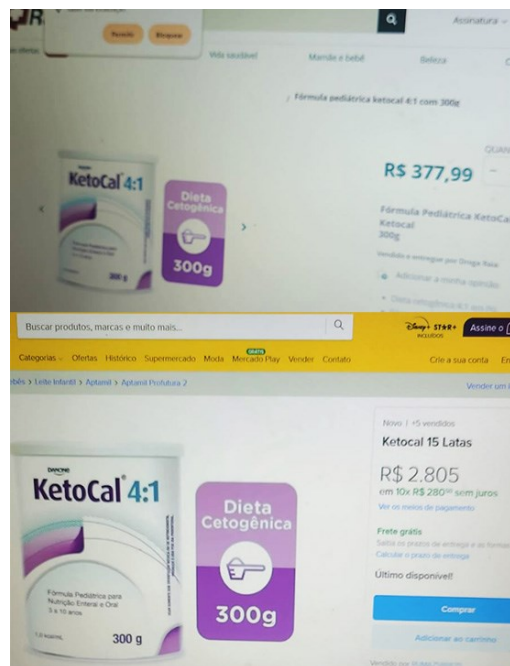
Permitir Bloquear

Assinatura

Vida saudável Mamãe e bebê Beleza

Fórmula pediátrica ketocal 4:1 com 300g

KetoCal 4:1

Dieta Cetogênica

300g

300 g

R$ 377,99

Fórmula Pediátrica KetoCal Ketocal 300g

Vendido e entregue por Droga Raia

Adicionar a minha opção

Buscar produtos, marcas e muito mais...

Disney+ STAR+ INCLUÍDOS

Assine o

Categorias Ofertas Histórico Supermercado Moda GRÁTIS Mercado Play Vender Contato

Crie a sua conta En

Bebês > Leite Infantil > Aptamil > Aptamil Profutura 2

Vender um

DANONE

KetoCal 4:1

Fórmula Pediátrica para Nutrição Enteral e Oral 3 a 10 anos

300 g

Dieta Cetogênica

300g

Novo | +5 vendidos

Ketocal 15 Latas

R$ 2.805

em 10x R$ 280$^{50}$ sem juros

Ver os meios de pagamento

Frete grátis

Calcular o prazo de entrega

Último disponível!

Comprar

Adicionar ao carrinho